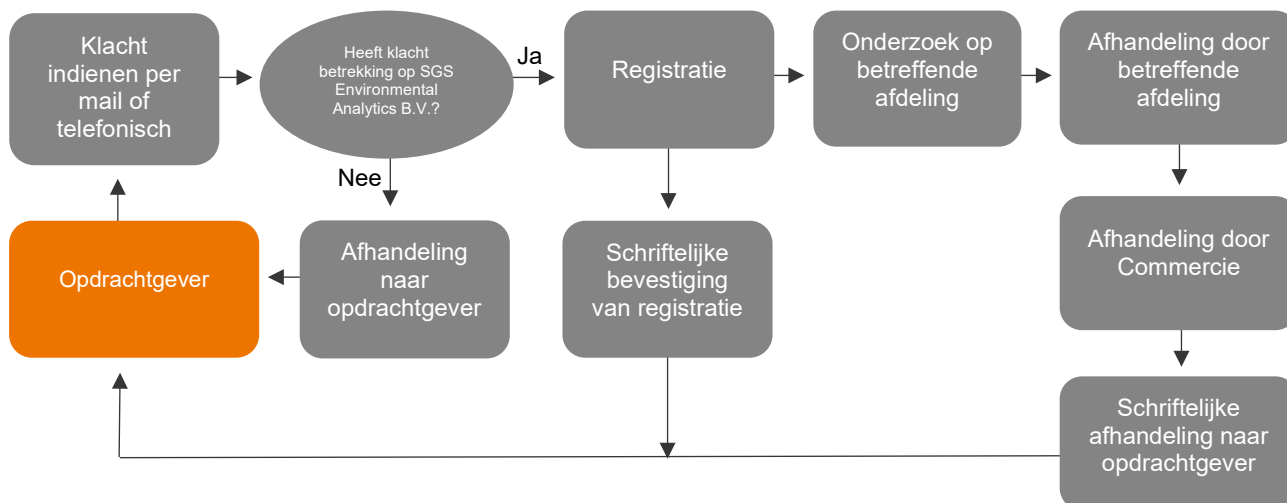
Klacht indienen per mail of telefonisch

Heeft klacht betrekking op SGS Environmental Analytics B.V.?

Ja

Registratie

Onderzoek op betreffende afdeling

Afhandeling door betreffende afdeling

Nee

Opdrachtgever

Afhandeling naar opdrachtgever

Schriftelijke bevestiging van registratie

Afhandeling door Commercie

Schriftelijke afhandeling naar opdrachtgever